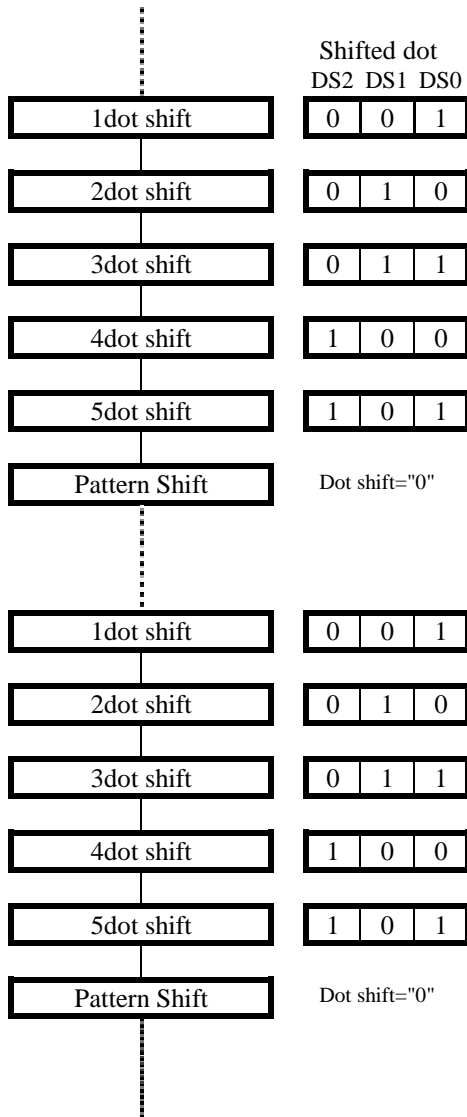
Shifted dot
DS2 DS1 DS0

1dot shift 0 0 1

2dot shift 0 1 0

3dot shift 0 1 1

4dot shift 1 0 0

5dot shift 1 0 1

Pattern Shift Dot shift="0"

1dot shift 0 0 1

2dot shift 0 1 0

3dot shift 0 1 1

4dot shift 1 0 0

5dot shift 1 0 1

Pattern Shift Dot shift="0"